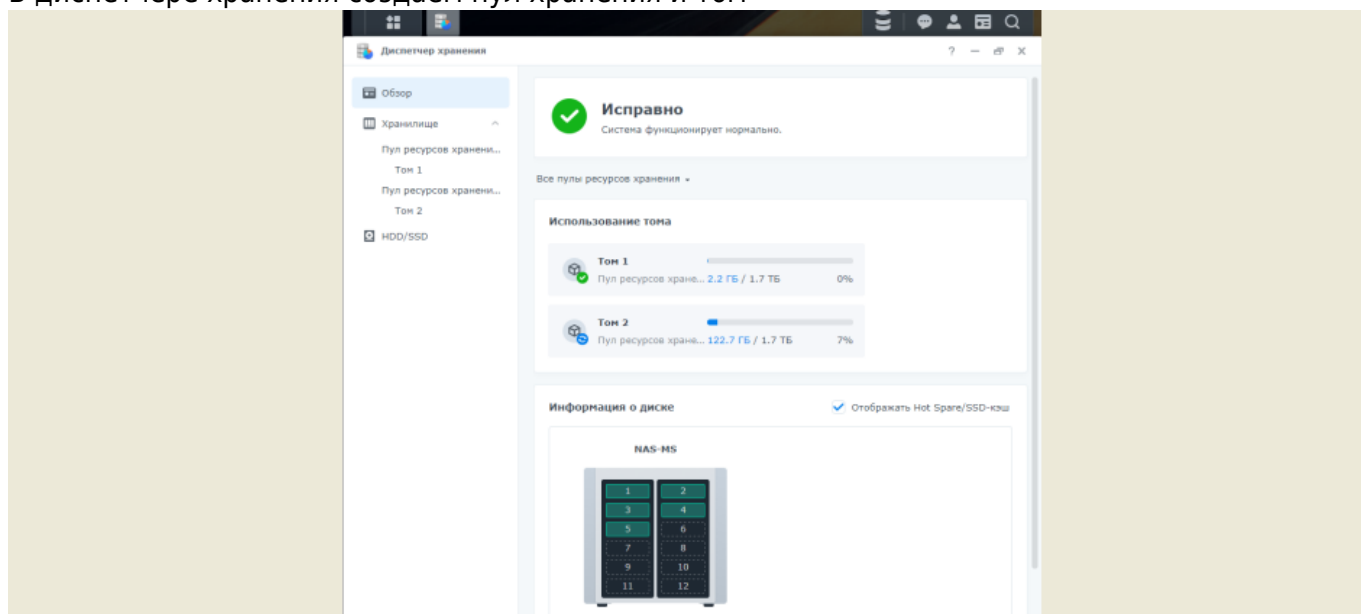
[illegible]

Диспетчер хранения

? — ⧉ ✕

Обзор

Хранилище

Пул ресурсов хранени...

Том 1

Пул ресурсов хранени...

Том 2

HDD/SSD

Исправно

Система функционирует нормально.

Все пулы ресурсов хранения ▾

Использование тома

Том 1

Пул ресурсов хране... 2.2 ГБ / 1.7 ТБ 0%

Том 2

Пул ресурсов хране... 122.7 ГБ / 1.7 ТБ 7%

Информация о диске

Отображать Hot Spare/SSD-кэш

NAS-MS

1 2
3 4
5 6
7 8
9 10
11 12